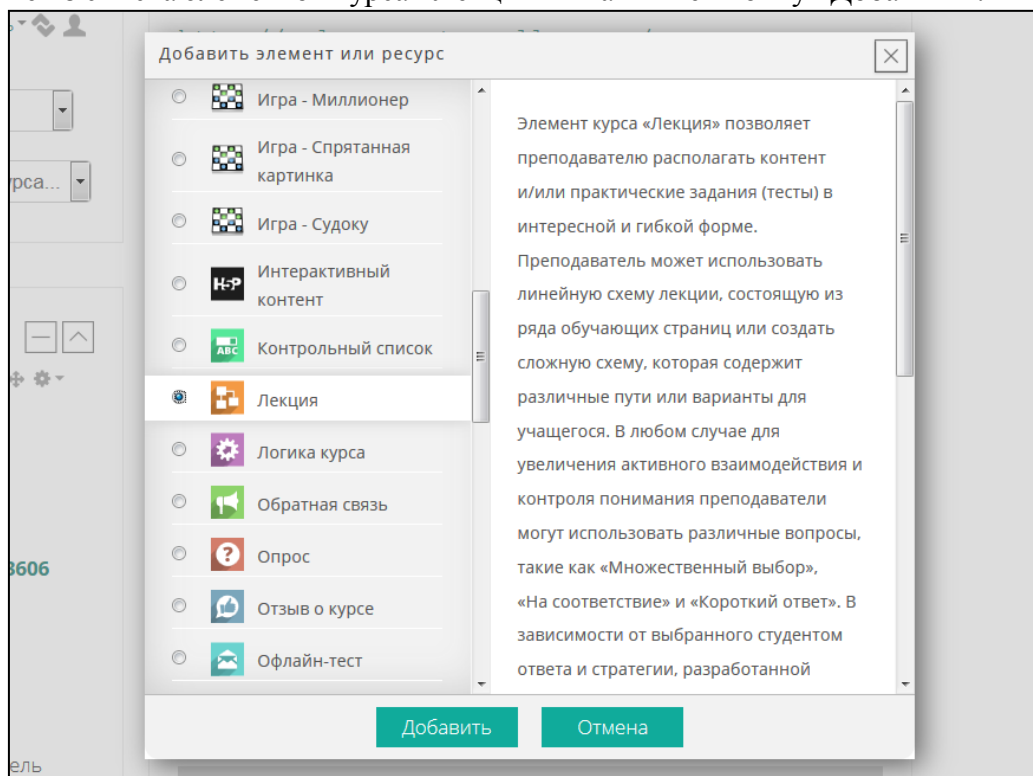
рса...

3606

ель

Добавить элемент или ресурс

Игра - Миллионер

Игра - Спрятанная картинка

Игра - Судоку

H-P Интерактивный контент

ABC Контрольный список

Лекция

Логика курса

Обратная связь

Опрос

Отзыв о курсе

Офлайн-тест

Элемент курса «Лекция» позволяет преподавателю располагать контент и/или практические задания (тесты) в интересной и гибкой форме. Преподаватель может использовать линейную схему лекции, состоящую из ряда обучающих страниц или создать сложную схему, которая содержит различные пути или варианты для учащегося. В любом случае для увеличения активного взаимодействия и контроля понимания преподаватели могут использовать различные вопросы, такие как «Множественный выбор», «На соответствие» и «Короткий ответ». В зависимости от выбранного студентом ответа и стратегии, разработанной

Добавить

Отмена